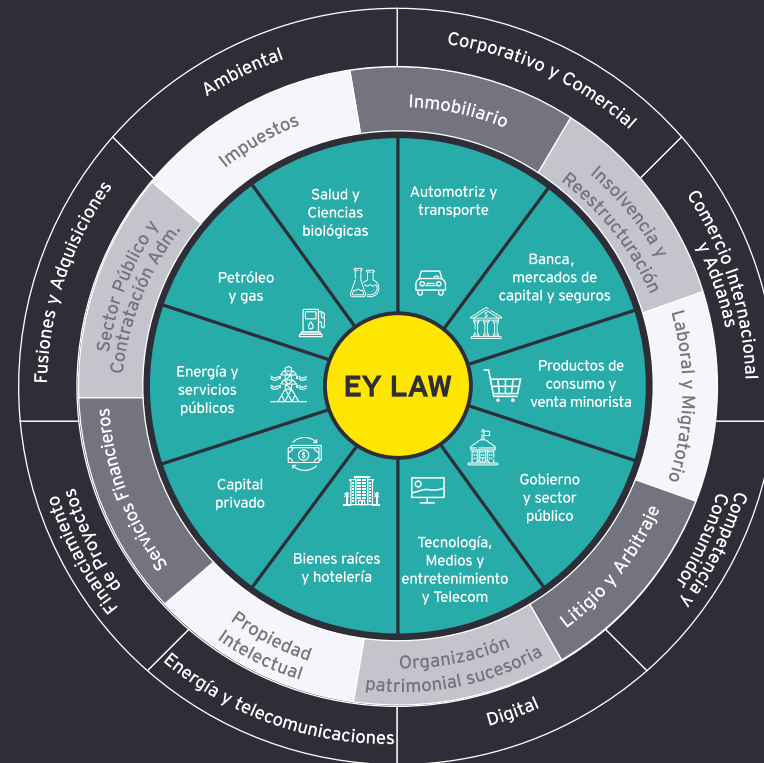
EY LAW

Automotriz y transporte

Banca, mercados de capital y seguros

Productos de consumo y venta minorista

Gobierno y sector público

Tecnología, Medios y entretenimiento y Telecom

Bienes raíces y hotelería

Capital privado

Energía y servicios públicos

Petróleo y gas

Salud y Ciencias biológicas

Inmobiliario

Insolvencia y Reestructuración

Laboral y Migratorio

Litigio y Arbitraje

Organización patrimonial sucesoria

Propiedad Intelectual

Servicios Financieros

Sector Público y Contratación Adm.

Impuestos

Corporativo y Comercial

Comercio Internacional y Aduanas

Competencia y Consumidor

Digital

Energía y telecomunicaciones

Financiamiento de Proyectos

Fusiones y Adquisiciones

Ambiental